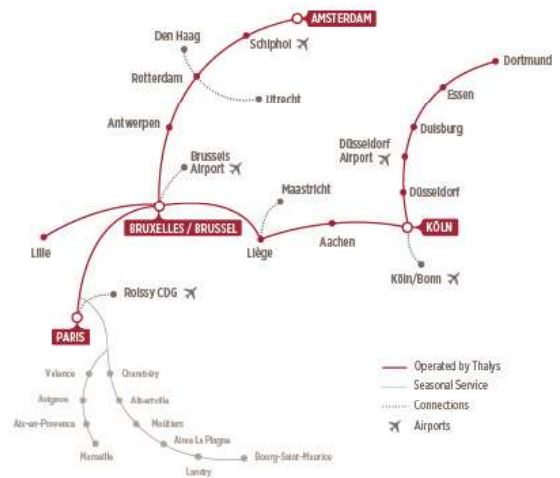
AMSTERDAM
Den Haag
Schiphol
Rotterdam
Utrecht
Antwerpen
Brussels Airport
Dortmund
Essen
Duisburg
Düsseldorf Airport
Düsseldorf
Maastricht
BRUXELLES / BRUSSEL
KÖLN
Lille
Liège
Aachen
Köln/Bonn
Roissy CDG
PARIS
Valence
Avignon
Aix-en-Provence
Marseille
Chambéry
Albertville
Moûtiers
Aime La Plagne
Landry
Bourg-Saint-Maurice
Operated by Thalys
Seasonal Service
Connections
Airports